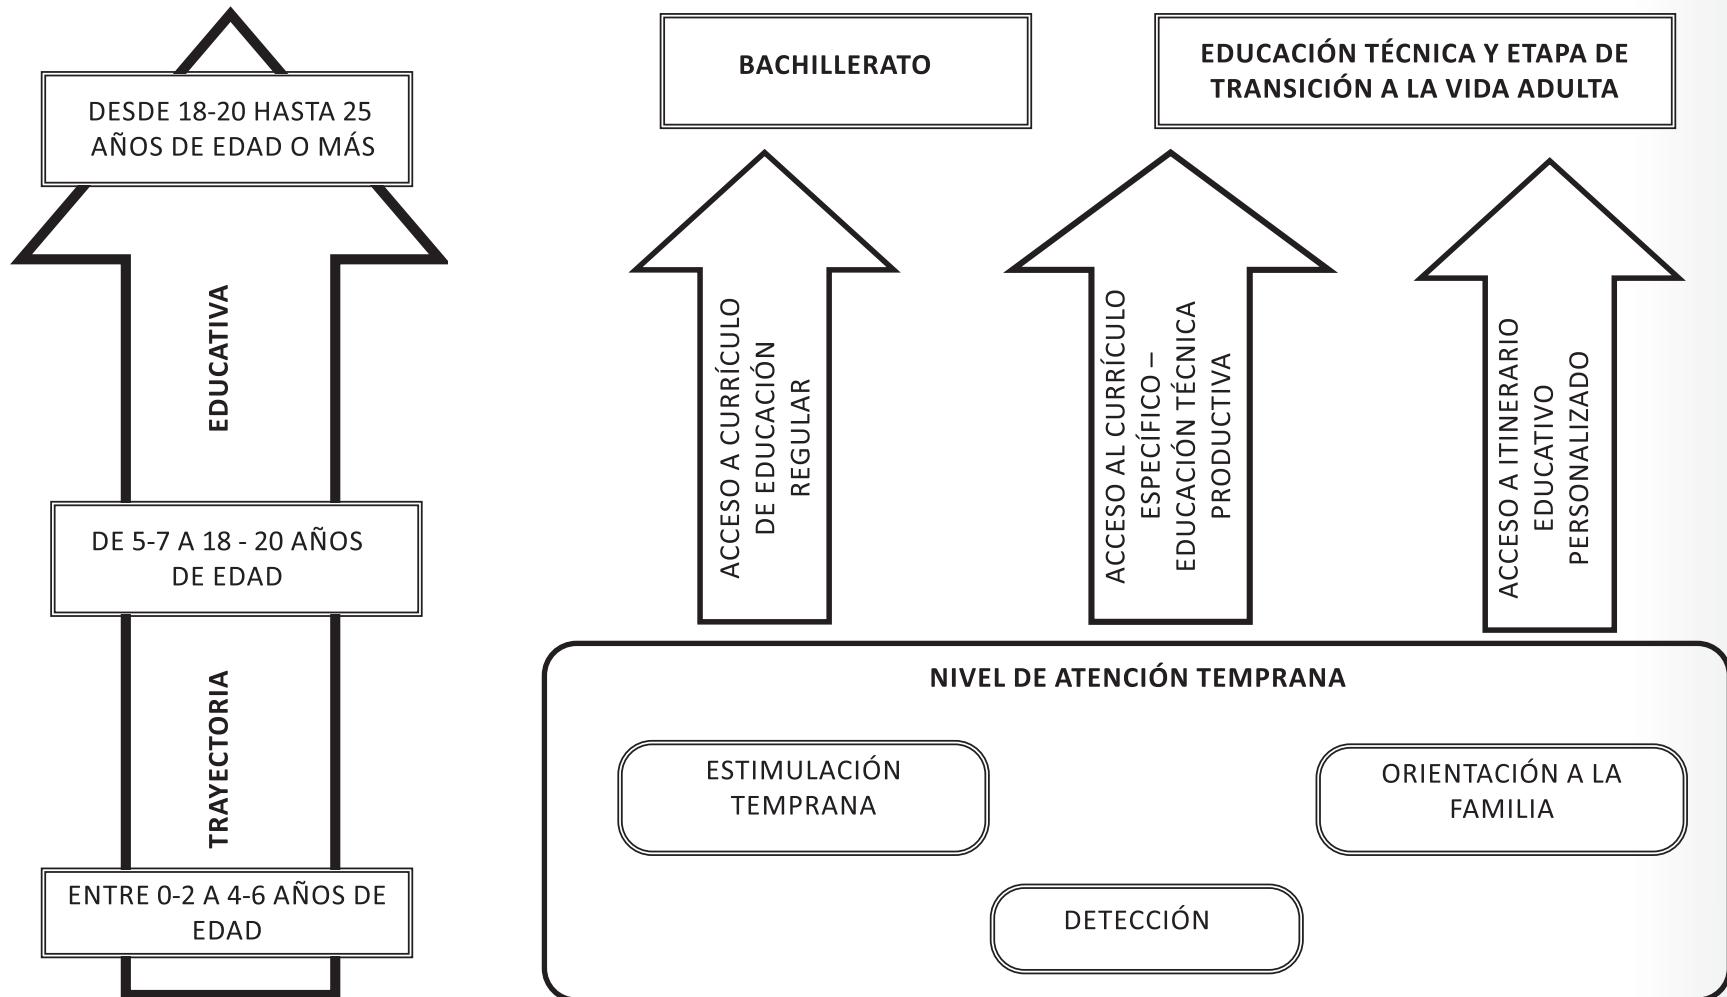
DESDE 18-20 HASTA 25 AÑOS DE EDAD O MÁS

EDUCATIVA

DE 5-7 A 18 - 20 AÑOS DE EDAD

TRAYECTORIA

ENTRE 0-2 A 4-6 AÑOS DE EDAD

BACHILLERATO

EDUCACIÓN TÉCNICA Y ETAPA DE TRANSICIÓN A LA VIDA ADULTA

ACCESO A CURRÍCULO DE EDUCACIÓN REGULAR

ACCESO AL CURRÍCULO ESPECÍFICO – EDUCACIÓN TÉCNICA PRODUCTIVA

ACCESO A ITINERARIO EDUCATIVO PERSONALIZADO

NIVEL DE ATENCIÓN TEMPRANA

ESTIMULACIÓN TEMPRANA

ORIENTACIÓN A LA FAMILIA

DETECCIÓN